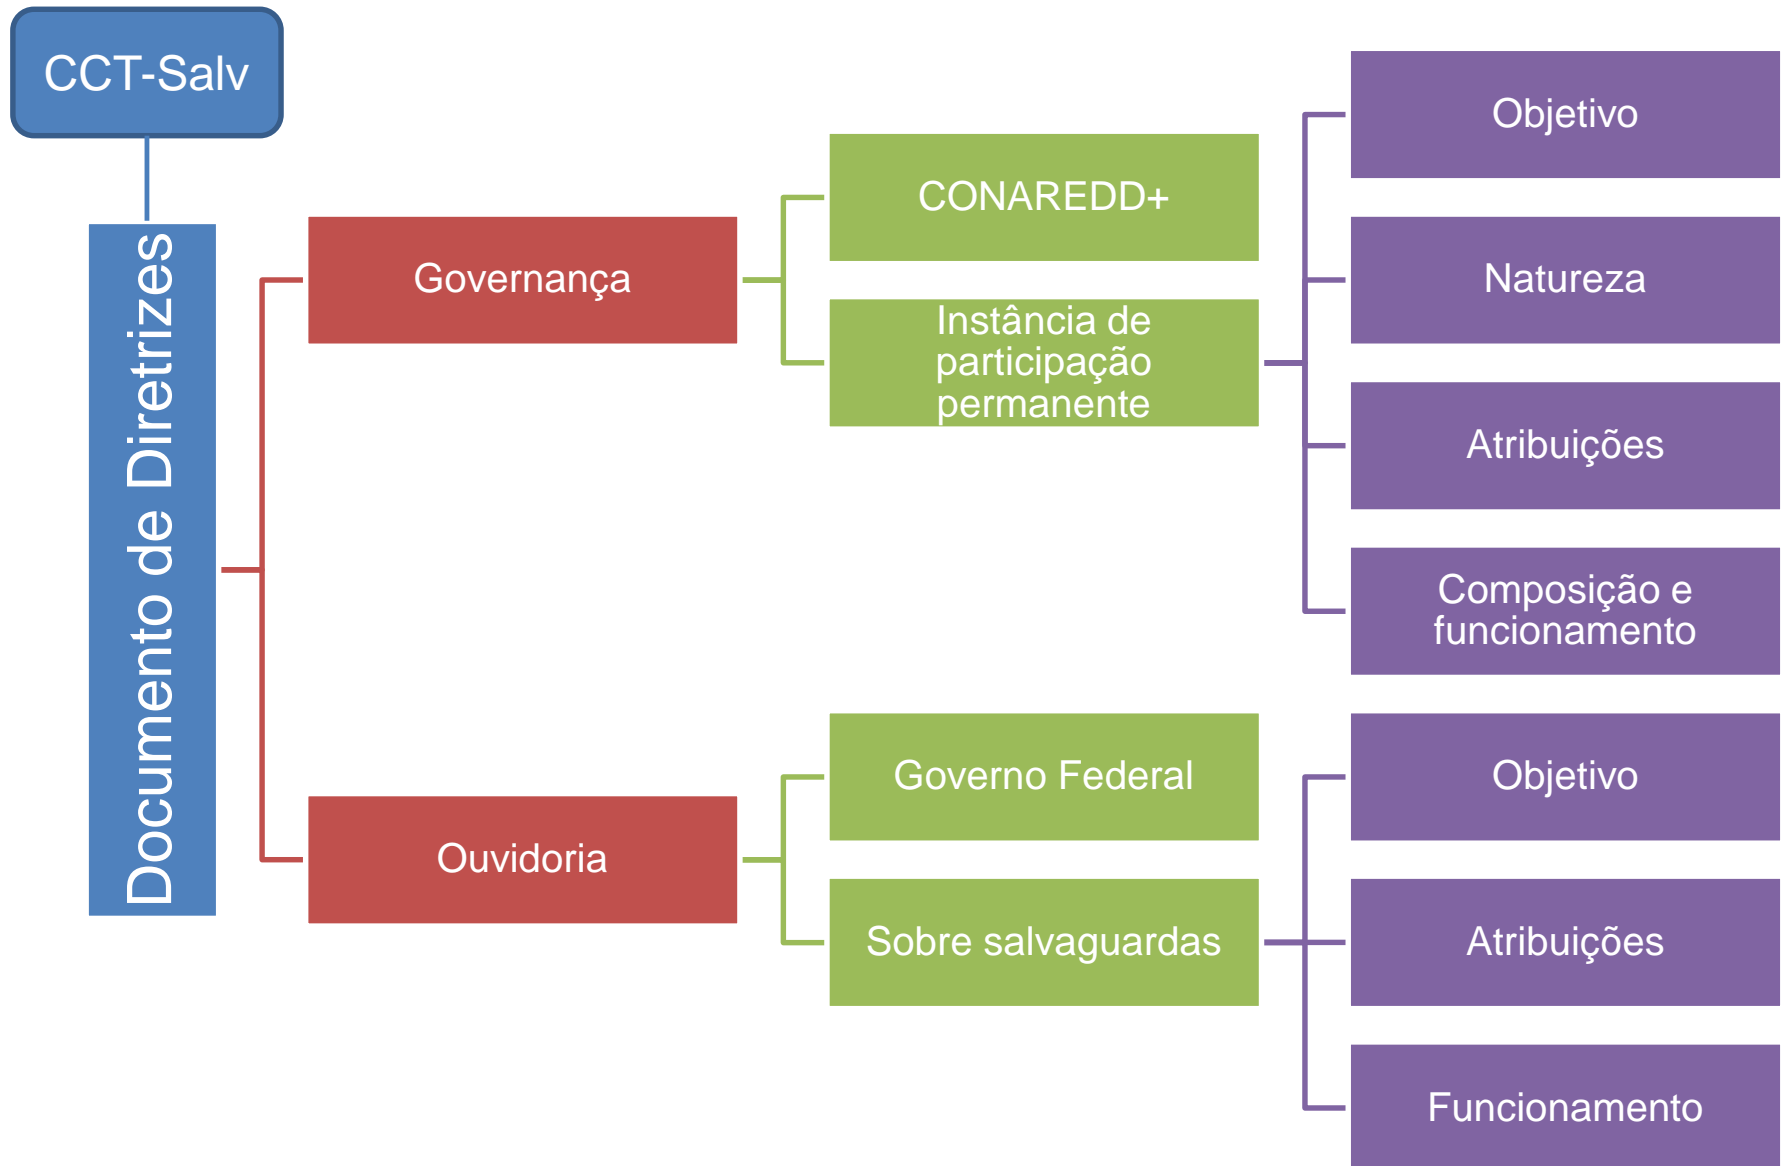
CCT-Salv

Documento de Diretrizes

Governança

CONAREDD+

Instância de participação permanente

Objetivo

Natureza

Atribuições

Composição e funcionamento

Ouvidoria

Governo Federal

Sobre salvaguardas

Objetivo

Atribuições

Funcionamento